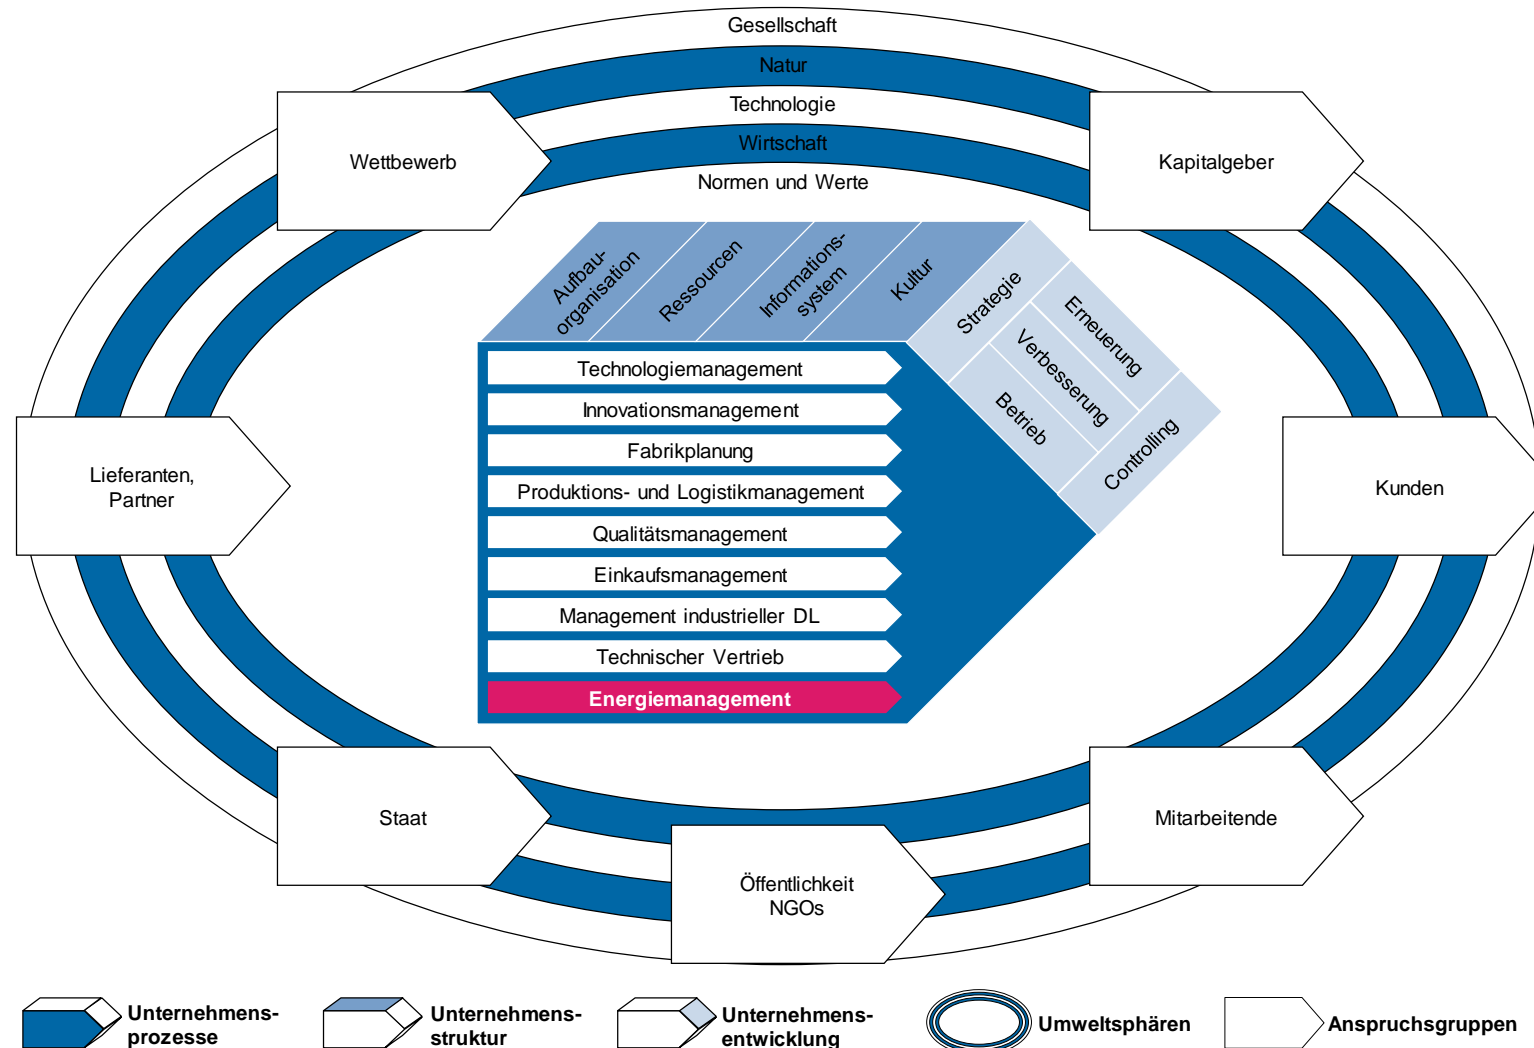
Gesellschaft

Natur

Technologie

Wirtschaft

Normen und Werte

Wettbewerb

Kapitalgeber

Aufbau-organisation

Ressourcen

Informations-system

Kultur

Strategie

Erneuerung

Verbesserung

Betrieb

Controlling

Technologiemanagement

Innovationsmanagement

Fabrikplanung

Produktions- und Logistikmanagement

Qualitätsmanagement

Einkaufsmanagement

Management industrieller DL

Technischer Vertrieb

Energiemanagement

Lieferanten, Partner

Kunden

Staat

Mitarbeitende

Öffentlichkeit NGOs

Unternehmens-prozesse

Unternehmens-struktur

Unternehmens-entwicklung

Umweltsphären

Anspruchsgruppen